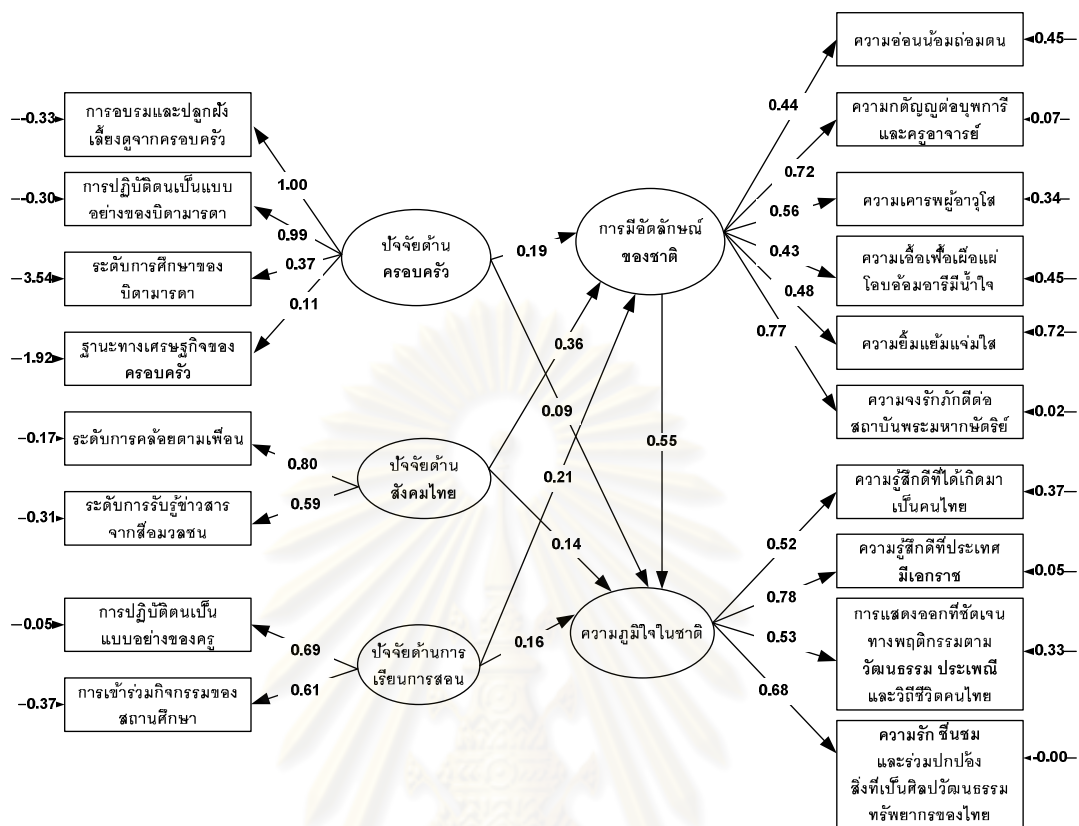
-0.33 การอบรมและปลูกฝังเลี้ยงดูจากครอบครัว

-0.30 การปฏิบัติตนเป็นแบบอย่างของบิดามารดา

-3.54 ระดับการศึกษาของบิดามารดา

-1.92 ฐานะทางเศรษฐกิจของครอบครัว

-0.17 ระดับการคล้อยตามเพื่อน

-0.31 ระดับการรับรู้ข่าวสารจากสื่อมวลชน

-0.05 การปฏิบัติตนเป็นแบบอย่างของครู

-0.37 การเข้าร่วมกิจกรรมของสถานศึกษา

1.00

0.99

0.37

0.11

ปัจจัยด้านครอบครัว

0.80

0.59

ปัจจัยด้านสังคมไทย

0.69

0.61

ปัจจัยด้านการเรียนการสอน

0.19

0.36

0.09

0.21

0.14

0.16

การมีอัตลักษณ์ของชาติ

0.55

ความภูมิใจในชาติ

0.44

0.72

0.56

0.43

0.48

0.77

ความอ่อนน้อมถ่อมตน 0.45

ความกตัญญูต่อบุพการีและครูอาจารย์ -0.07

ความเคารพผู้อาวุโส 0.34

ความเอื้อเฟื้อเผื่อแผ่โอบอ้อมอารีมีน้ำใจ 0.45

ความยิ้มแย้มแจ่มใส 0.72

ความจงรักภักดีต่อสถาบันพระมหากษัตริย์ 0.02

0.52

0.78

0.53

0.68

ความรู้สึกดีที่ได้เกิดมาเป็นคนไทย 0.37

ความรู้สึกดีที่ประเทศมีเอกราช 0.05

การแสดงออกที่ชัดเจนทางพฤติกรรมตามวัฒนธรรม ประเพณีและวิถีชีวิตคนไทย 0.33

ความรัก ชื่นชมและร่วมปกป้องสิ่งที่เป็นศิลปวัฒนธรรมทรัพยากรของไทย -0.00